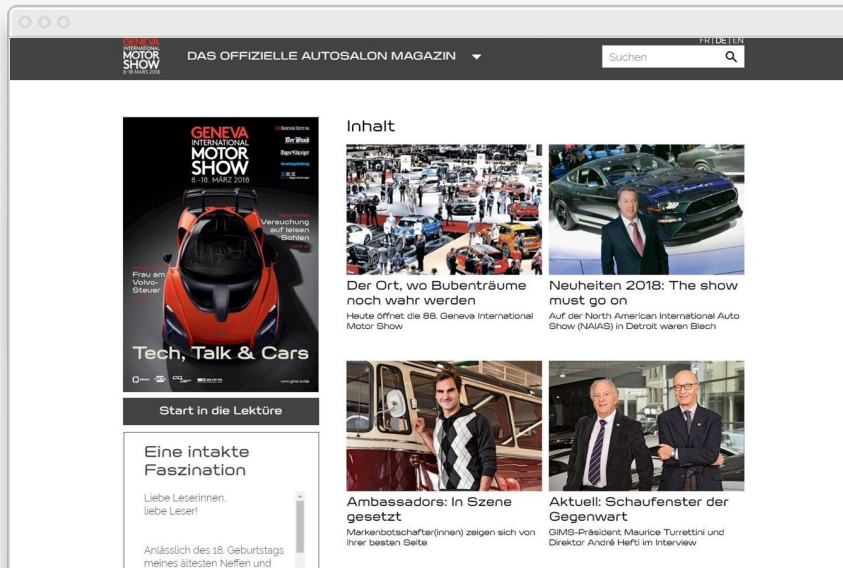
GENEVA INTERNATIONAL MOTOR SHOW 8-18 MÄRZ 2018

DAS OFFIZIELLE AUTOSALON MAGAZIN

FR | DE | EN

Suchen

GENEVA INTERNATIONAL MOTOR SHOW 8.-18. MÄRZ 2018

Versuchung auf leisen Sohlen

Frau am Volvo-Steuer

Tech, Talk & Cars

Start in die Lektüre

Eine intakte Faszination

Liebe Leserinnen, liebe Leser!

Anlässlich des 18. Geburtstags meines ältesten Neffen und

Inhalt

Der Ort, wo Bubenträume noch wahr werden

Heute öffnet die 88. Geneva International Motor Show

Neuheiten 2018: The show must go on

Auf der North American International Auto Show (NAIAS) in Detroit waren Biech

Ambassadors: In Szene gesetzt

Markenbotschafter(innen) zeigen sich von ihrer besten Seite

Aktuell: Schaufenster der Gegenwart

GIMS-Präsident Maurice Turrettini und Direktor André Hefti im Interview